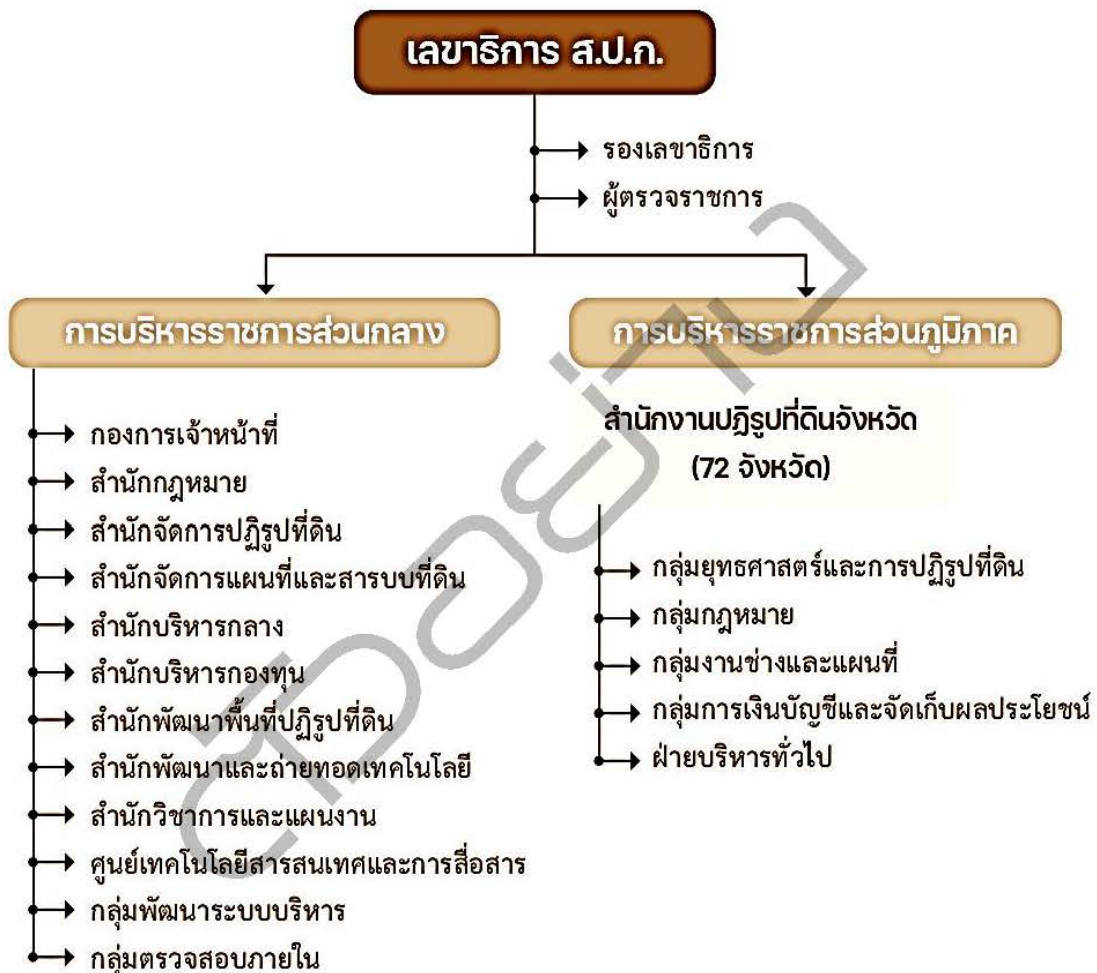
เลขาธิการ ส.ป.ก.

รองเลขาธิการ
ผู้ตรวจราชการ

การบริหารราชการส่วนกลาง

กองการเจ้าหน้าที่
สำนักกฎหมาย
สำนักจัดการปฏิรูปที่ดิน
สำนักจัดการแผนที่และสารบบที่ดิน
สำนักบริหารกลาง
สำนักบริหารกองทุน
สำนักพัฒนาพื้นที่ปฏิรูปที่ดิน
สำนักพัฒนาและถ่ายทอดเทคโนโลยี
สำนักวิชาการและแผนงาน
ศูนย์เทคโนโลยีสารสนเทศและการสื่อสาร
กลุ่มพัฒนาระบบบริหาร
กลุ่มตรวจสอบภายใน

การบริหารราชการส่วนภูมิภาค

สำนักงานปฏิรูปที่ดินจังหวัด
(72 จังหวัด)

กลุ่มยุทธศาสตร์และการปฏิรูปที่ดิน
กลุ่มกฎหมาย
กลุ่มงานช่างและแผนที่
กลุ่มการเงินบัญชีและจัดเก็บผลประโยชน์
ฝ่ายบริหารทั่วไป

ตัวอย่าง